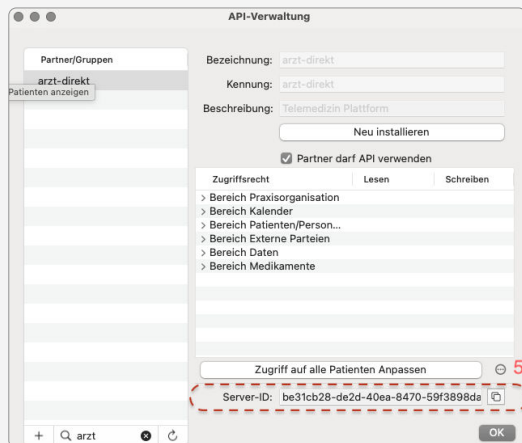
API-Verwaltung

Partner/Gruppen

arzt-direkt

Patienten anzeigen

Bezeichnung: arzt-direkt

Kennung: arzt-direkt

Beschreibung: Telemedizin Plattform

Neu installieren

Partner darf API verwenden

| Zugriffsrecht | Lesen | Schreiben |
|---|---|---|
| > Bereich Praxisorganisation | | |
| > Bereich Kalender | | |
| > Bereich Patienten/Person... | | |
| > Bereich Externe Parteien | | |
| > Bereich Daten | | |
| > Bereich Medikamente | | |

Zugriff auf alle Patienten Anpassen

5

Server-ID: be31cb28-de2d-40ea-8470-59f3898da

+ arzt

OK